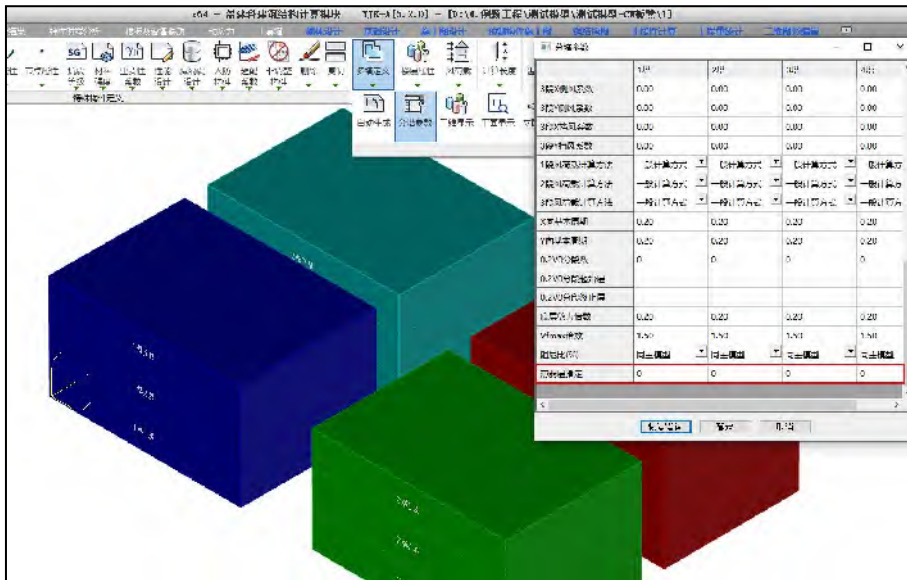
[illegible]

| | 1塔 | 2塔 | 3塔 | 4塔 |
|---|---|---|---|---|
| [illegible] | 0.00 | 0.00 | 0.00 | 0.00 |
| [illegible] | 0.00 | 0.00 | 0.00 | 0.00 |
| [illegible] | 0.00 | 0.00 | 0.00 | 0.00 |
| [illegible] | 0.00 | 0.00 | 0.00 | 0.00 |
| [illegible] | 设计算方式 | 设计算方式 | 设计算方式 | 设计算方 |
| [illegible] | 一般计算方式 | 一般计算方式 | 一般计算方式 | 一般计算方 |
| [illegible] | 一般计算方式 | 一般计算方式 | 一般计算方式 | 一般计算方 |
| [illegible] | 0.20 | 0.20 | 0.20 | 0.20 |
| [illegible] | 0.20 | 0.20 | 0.20 | 0.20 |
| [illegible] | 0 | 0 | 0 | 0 |
| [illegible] | | | | |
| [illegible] | | | | |
| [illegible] | 0.20 | 0.20 | 0.20 | 0.20 |
| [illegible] | 1.50 | 1.50 | 1.50 | 1.50 |
| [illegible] | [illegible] | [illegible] | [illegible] | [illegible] |
| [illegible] | 0 | 0 | 0 | 0 |

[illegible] 确定 取消